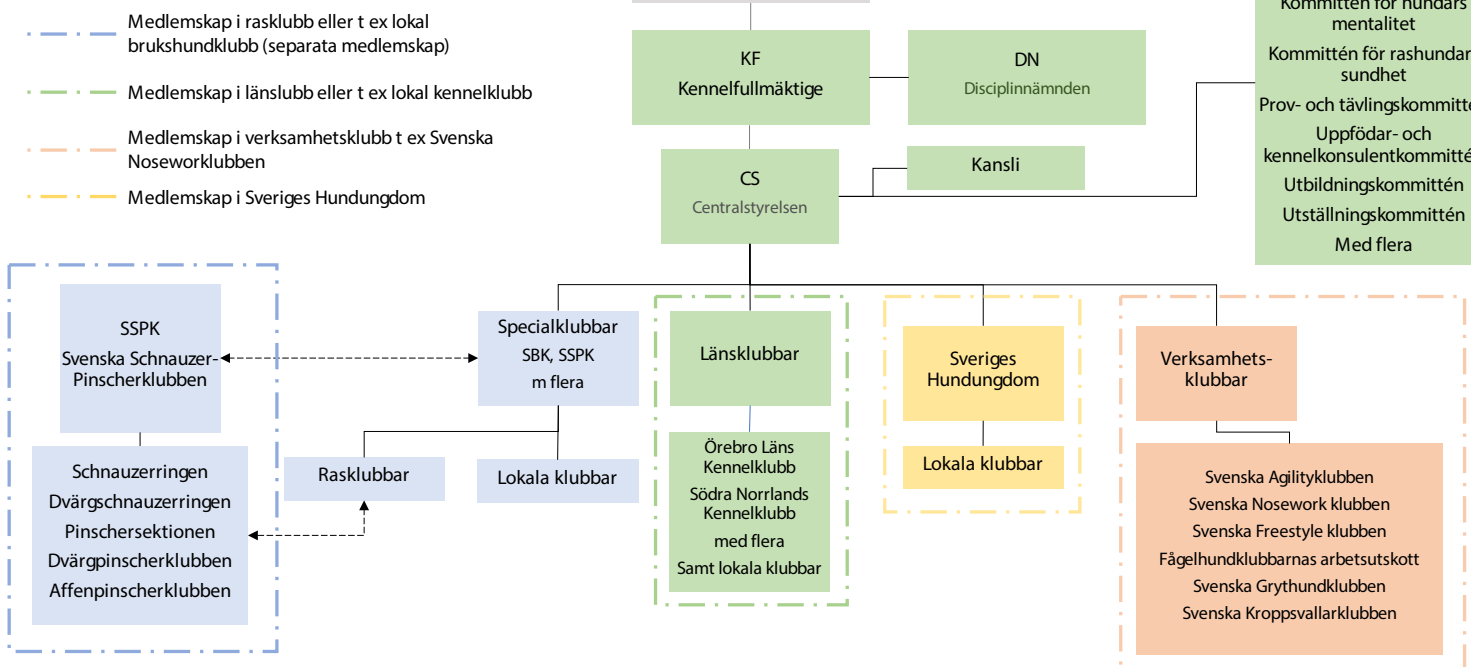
Medlemskap i rasklubb eller t ex lokal brukshundklubb (separata medlemskap)

Medlemskap i länslubb eller t ex lokal kennelklubb

Medlemskap i verksamhetsklubb t ex Svenska Noseworkklubben

Medlemskap i Sveriges Hundungdom

KF
Kennelfullmäktige

DN
Disciplinnämnden

CS
Centralstyrelsen

Kansli

Kommittén för hundars mentalitet
Kommittén för rashundars sundhet
Prov- och tävlingskommitté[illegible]
Uppfödar- och kennelkonsulentkommitté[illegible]
Utbildningskommittén
Utställningskommittén
Med flera

SSPK
Svenska Schnauzer-Pinscherklubben

Schnauzerringen
Dvärgschnauzerringen
Pinschersektionen
Dvärgpinscherklubben
Affenpinscherklubben

Specialklubbar
SBK, SSPK
m flera

Rasklubbar

Lokala klubbar

Länsklubbar

Örebro Läns Kennelklubb
Södra Norrlands Kennelklubb
med flera
Samt lokala klubbar

Sveriges Hundungdom

Lokala klubbar

Verksamhets-klubbar

Svenska Agilityklubben
Svenska Nosework klubben
Svenska Freestyle klubben
Fågelhundklubbarnas arbetsutskott
Svenska Grythundklubben
Svenska Kroppsvallarklubben